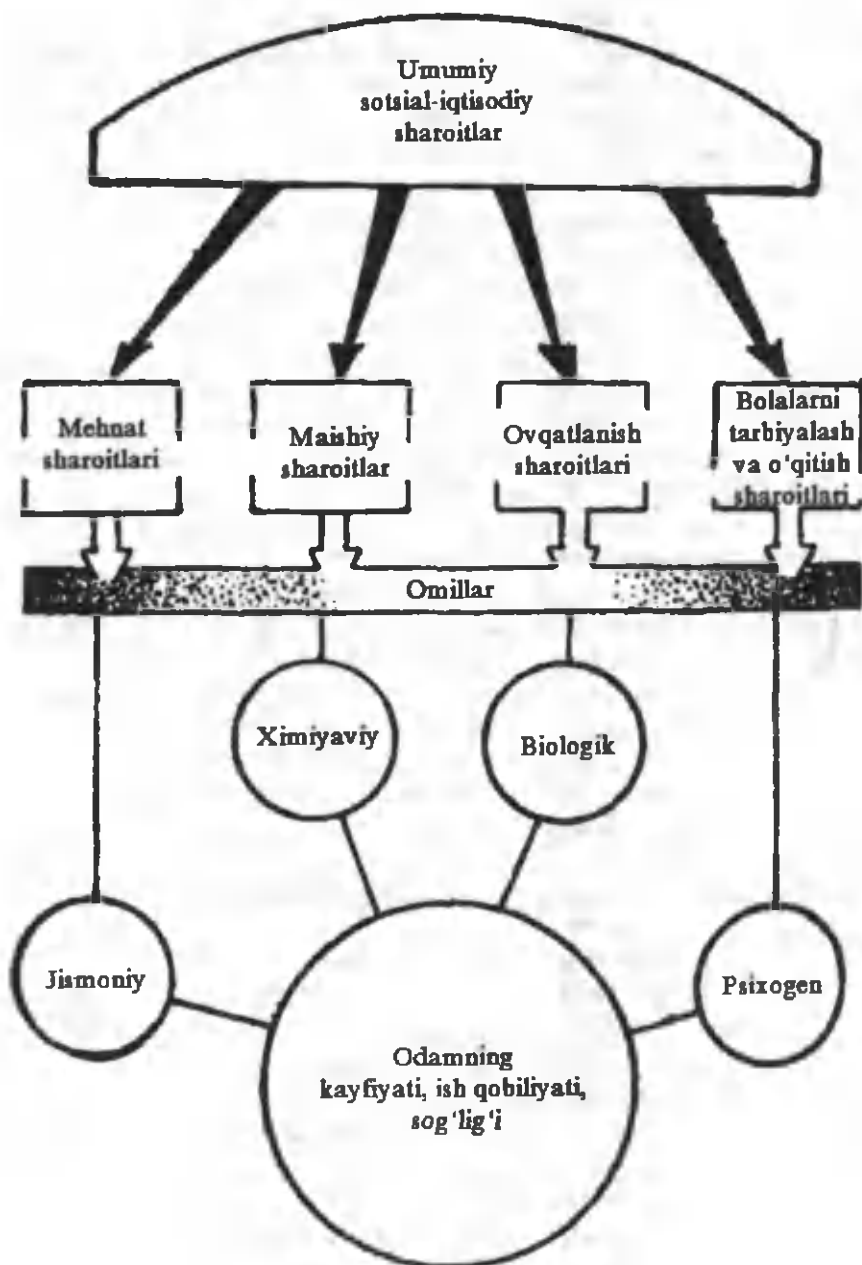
Umumiy sotsial-iqtisodiy sharoitlar

Mehnat sharoitlari

Maishiy sharoitlar

Ovqatlanish sharoitlari

Bolalarni tarbiyalash va o'qitish sharoitlari

Omillar

Ximiyaviy

Biologik

Jismoniy

Psixogen

Odamning kayfiyati, ish qobiliyati, sog'lig'i